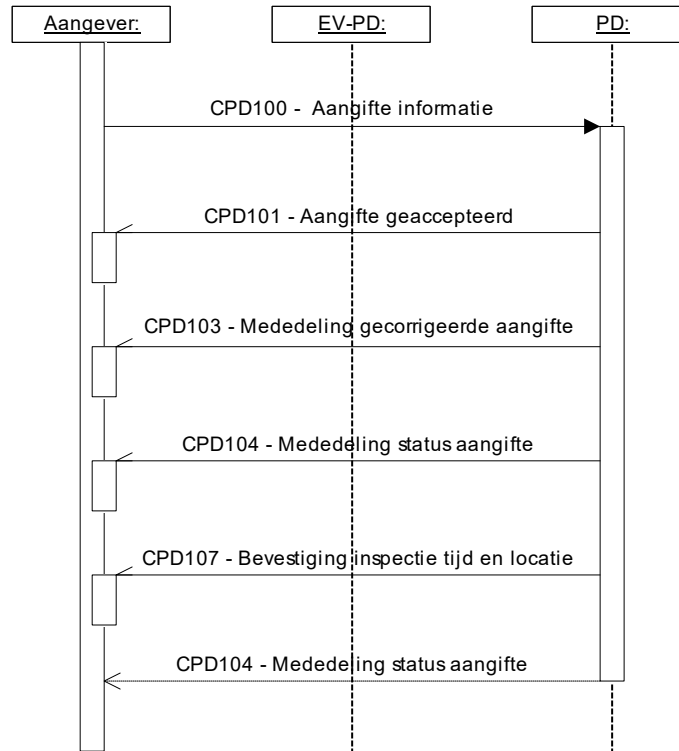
Aangever:

EV-PD:

PD:

CPD100 - Aangifte informatie

CPD101 - Aangifte geaccepteerd

CPD103 - Mededeling gecorrigeerde aangifte

CPD104 - Mededeling status aangifte

CPD107 - Bevestiging inspectie tijd en locatie

CPD104 - Mededeling status aangifte